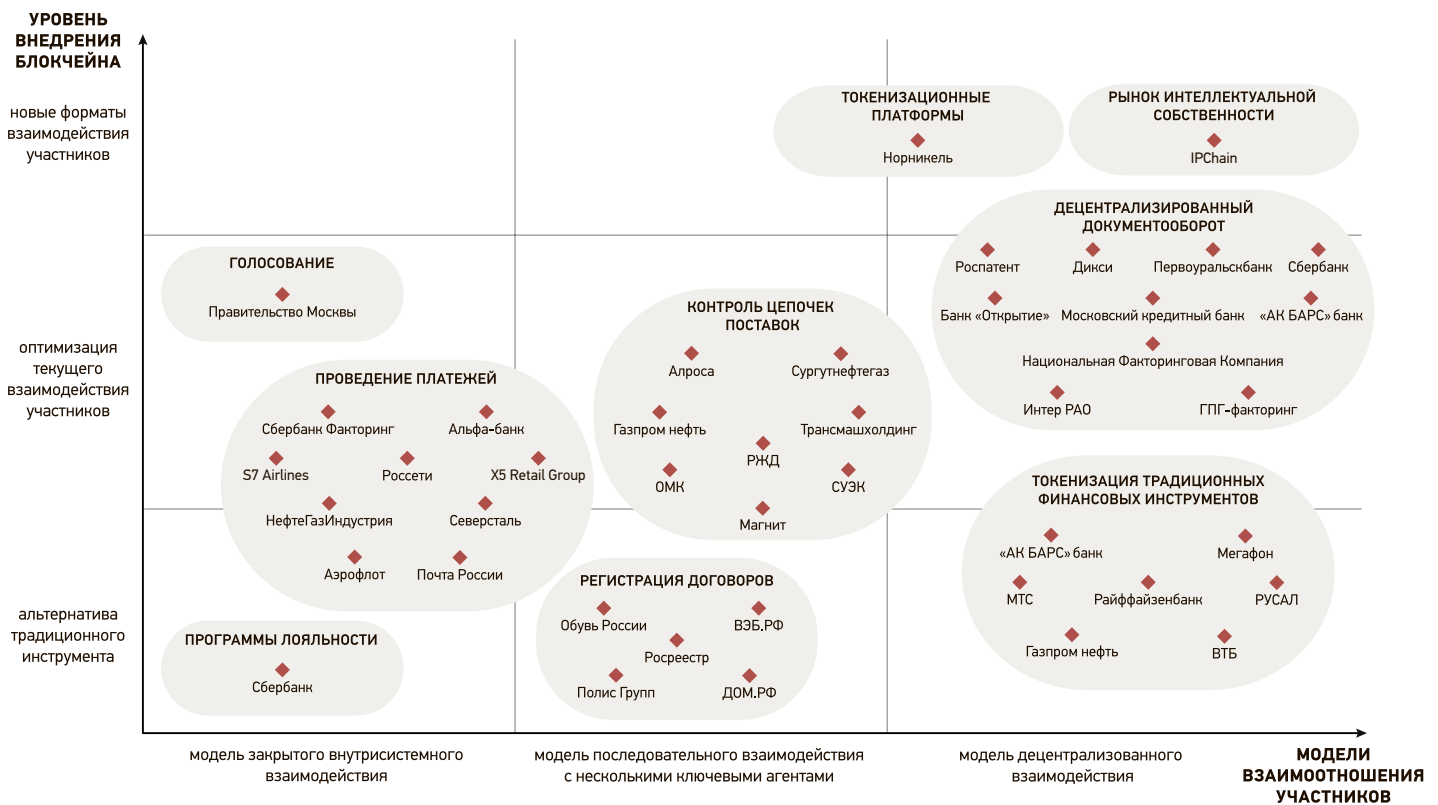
УРОВЕНЬ ВНЕДРЕНИЯ БЛОКЧЕЙНА

новые форматы взаимодействия участников

оптимизация текущего взаимодействия участников

альтернатива традиционного инструмента

ТОКЕНИЗАЦИОННЫЕ ПЛАТФОРМЫ
Норникель

РЫНОК ИНТЕЛЛЕКТУАЛЬНОЙ СОБСТВЕННОСТИ
IPChain

ДЕЦЕНТРАЛИЗИРОВАННЫЙ ДОКУМЕНТООБОРОТ
Роспатент
Дикси
Первоуральскбанк
Сбербанк
Банк «Открытие»
Московский кредитный банк
«АК БАРС» банк
Национальная Факторинговая Компания
Интер РАО
ГПГ-факторинг

ГОЛОСОВАНИЕ
Правительство Москвы

КОНТРОЛЬ ЦЕПОЧЕК ПОСТАВОК
Алроса
Сургутнефтегаз
Газпром нефть
Трансмашхолдинг
РЖД
ОМК
СУЭК
Магнит

ПРОВЕДЕНИЕ ПЛАТЕЖЕЙ
Сбербанк Факторинг
Альфа-банк
S7 Airlines
Россети
X5 Retail Group
НефтеГазИндустрия
Северсталь
Аэрофлот
Почта России

ТОКЕНИЗАЦИЯ ТРАДИЦИОННЫХ ФИНАНСОВЫХ ИНСТРУМЕНТОВ
«АК БАРС» банк
Мегафон
МТС
Райффайзенбанк
РУСАЛ
Газпром нефть
ВТБ

РЕГИСТРАЦИЯ ДОГОВОРОВ
Обувь России
ВЭБ.РФ
Росреестр
Полис Групп
ДОМ.РФ

ПРОГРАММЫ ЛОЯЛЬНОСТИ
Сбербанк

модель закрытого внутрисистемного взаимодействия

модель последовательного взаимодействия с несколькими ключевыми агентами

модель децентрализованного взаимодействия

МОДЕЛИ ВЗАИМООТНОШЕНИЯ УЧАСТНИКОВ